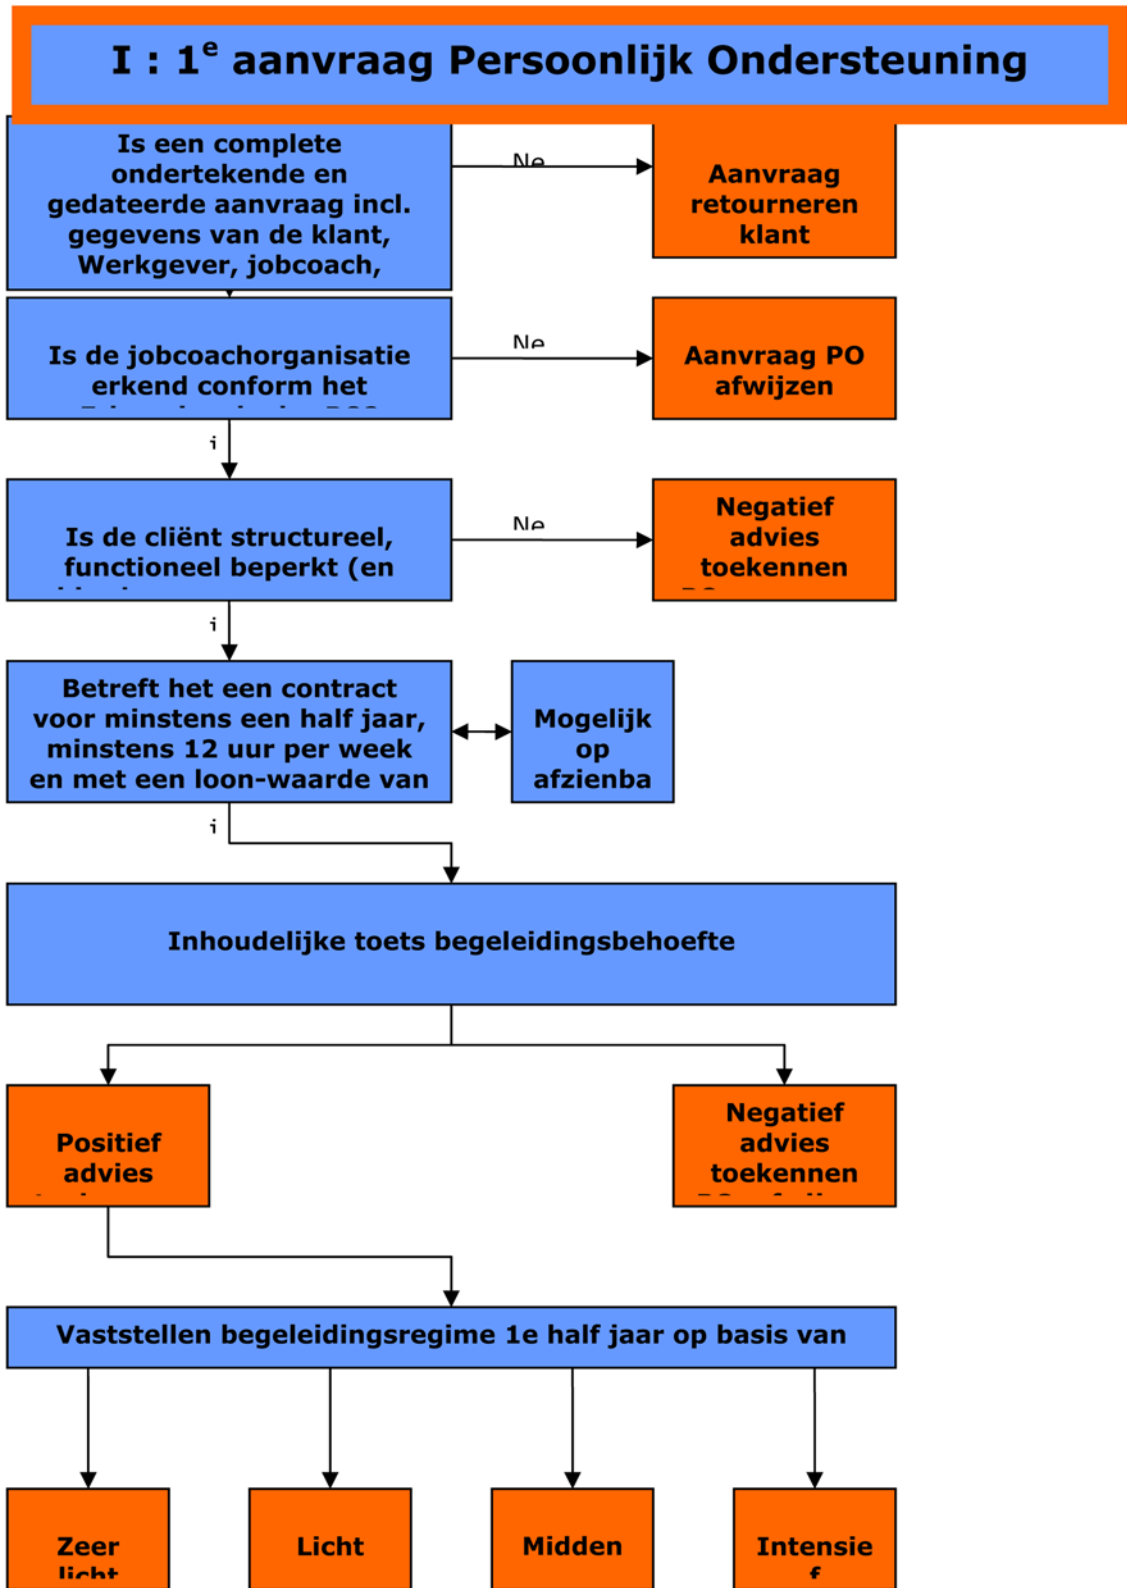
I : $1^e$ aanvraag Persoonlijk Ondersteuning

Is een complete ondertekende en gedateerde aanvraag incl. gegevens van de klant, Werkgever, jobcoach,

Ne

Aanvraag retourneren klant

Is de jobcoachorganisatie erkend conform het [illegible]

Ne

Aanvraag PO afwijzen

j

Is de cliënt structureel, functioneel beperkt (en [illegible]

Ne

Negatief advies toekennen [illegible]

j

Betreft het een contract voor minstens een half jaar, minstens 12 uur per week en met een loon-waarde van

Mogelijk op afzienba

j

Inhoudelijke toets begeleidingsbehoefte

Positief advies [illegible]

Negatief advies toekennen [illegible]

Vaststellen begeleidingsregime 1e half jaar op basis van

Zeer licht

Licht

Midden

Intensie f